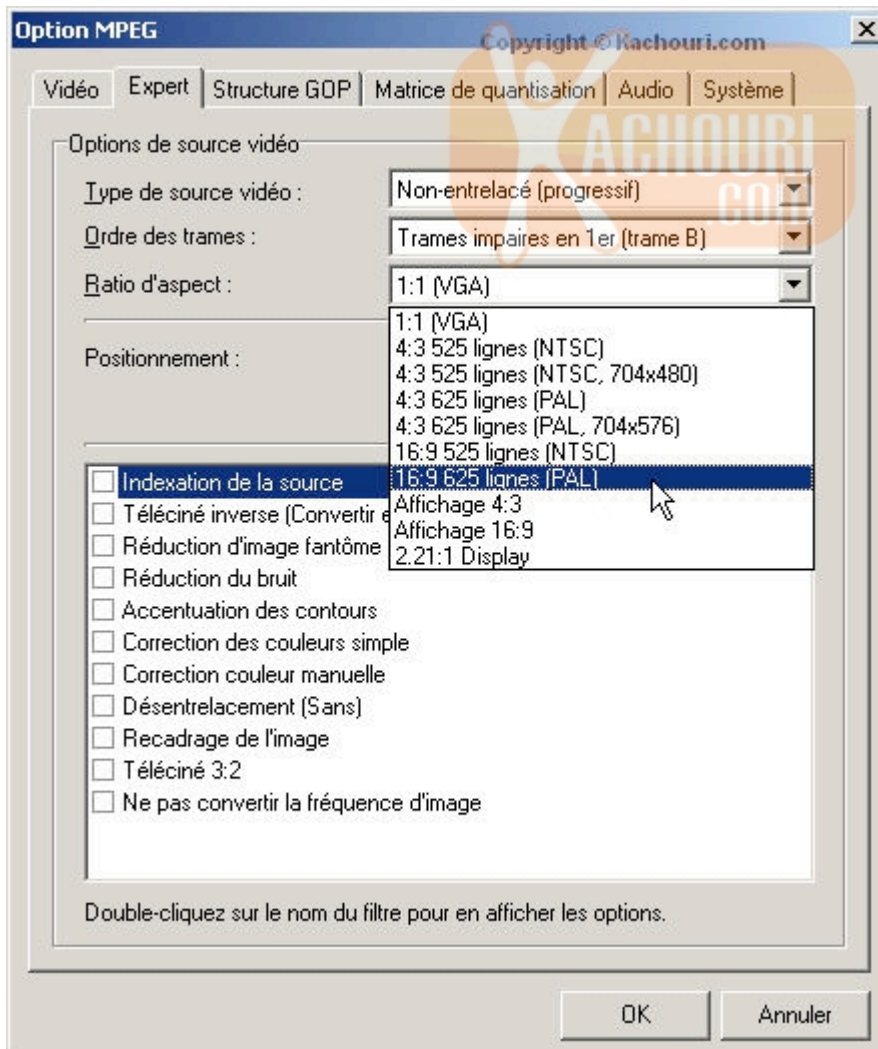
Option MPEG

Copyright © Kachouri.com

KACHOURI .COM

Vidéo | Expert | Structure GOP | Matrice de quantisation | Audio | Système

Options de source vidéo

Type de source vidéo : Non-entrelacé (progressif)

Ordre des trames : Trames impaires en 1er (trame B)

Ratio d'aspect : 1:1 (VGA)

1:1 (VGA)
4:3 525 lignes (NTSC)
4:3 525 lignes (NTSC, 704x480)
4:3 625 lignes (PAL)
4:3 625 lignes (PAL, 704x576)
16:9 525 lignes (NTSC)
16:9 625 lignes (PAL)
Affichage 4:3
Affichage 16:9
2.21:1 Display

Positionnement :

Indexation de la source
Téléciné inverse (Convertir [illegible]
Réduction d'image fantôme
Réduction du bruit
Accentuation des contours
Correction des couleurs simple
Correction couleur manuelle
Désentrelacement (Sans)
Recadrage de l'image
Téléciné 3:2
Ne pas convertir la fréquence d'image

Double-cliquez sur le nom du filtre pour en afficher les options.

OK | Annuler